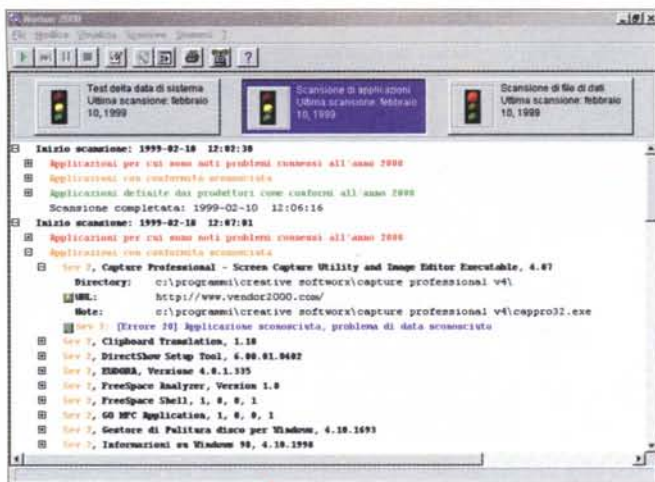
Norton 2000
File Modifica Visualizza Scansione Strumenti ?

Test della data di sistema
Ultima scansione: febbraio 10, 1999

Scansione di applicazioni
Ultima scansione: febbraio 10, 1999

Scansione di file di dati
Ultima scansione: febbraio 10, 1999

Inizio scansione: 1999-02-10 12:02:30
Applicazioni per cui sono noti problemi connessi all'anno 2000
Applicazioni con conformità sconosciuta
Applicazioni definite dai produttori come conformi all'anno 2000
Scansione completata: 1999-02-10 12:06:16
Inizio scansione: 1999-02-10 12:07:01
Applicazioni per cui sono noti problemi connessi all'anno 2000
Applicazioni con conformità sconosciuta
Sev 2, Capture Professional - Screen Capture Utility and Image Editor Executable, 4.07
Directory: c:\programmi\creative softworx\capture professional v4\
URL: http://www.vendor2000.com/
Note: c:\programmi\creative softworx\capture professional v4\cappro32.exe
Sev 2: [Errore 20] Applicazione sconosciuta, problema di data sconosciuto
Sev 2, Clipboard Translation, 1.10
Sev 2, DirectShow Setup Tool, 6.00.01.0402
Sev 2, EUDORA, Versione 4.0.1.335
Sev 2, FreeSpace Analyzer, Version 1.0
Sev 2, FreeSpace Shell, 1, 0, 0, 1
Sev 2, GO MFC Application, 1, 0, 0, 1
Sev 2, Gestore di Pulitura disco per Windows, 4.10.1693
Sev 2, Informazioni su Windows 98, 4.10.1998